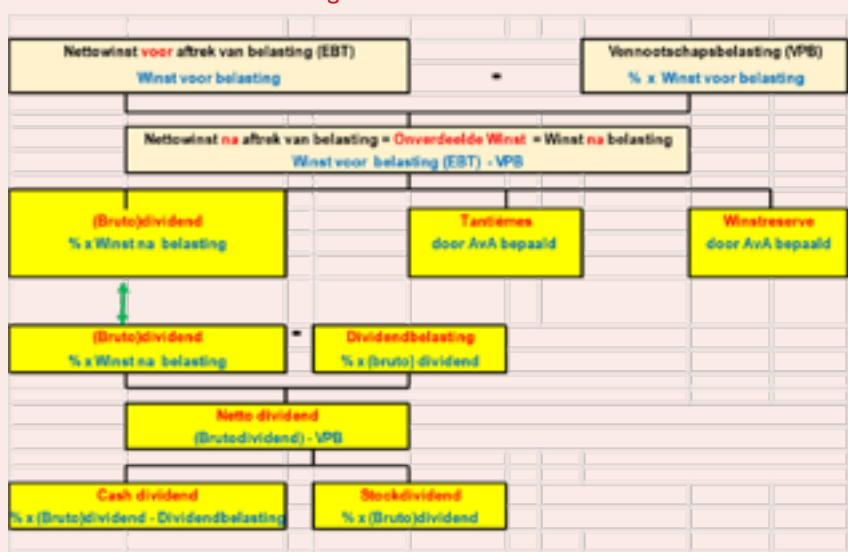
Nettowinst voor aftrek van belasting (EBT)
Winst voor belasting

-

Vennootschapsbelasting (VPB)
% x Winst voor belasting

Nettowinst na aftrek van belasting = Onverdeelde Winst = Winst na belasting
Winst voor belasting (EBT) - VPB

(Bruto)dividend
% x Winst na belasting

Tantièmes
door AvA bepaald

Winstreserve
door AvA bepaald

(Bruto)dividend
% x Winst na belasting

-

Dividendbelasting
% x (bruto) dividend

Netto dividend
(Brutodividend) - VPB

Cash dividend
% x (Bruto)dividend - Dividendbelasting

Stockdividend
% x (Bruto)dividend